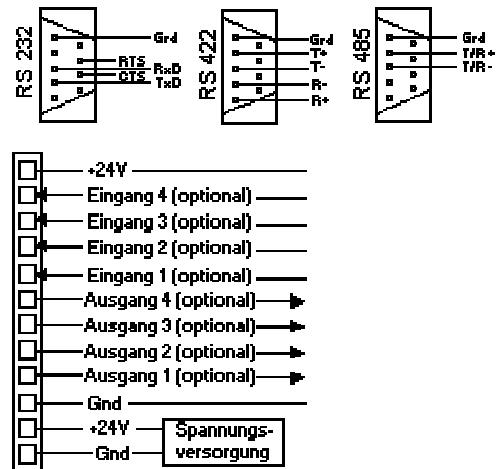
RS 232
Grd
RTS
CTS
RxD
TxD

RS 422
Grd
T+
T-
R-
R+

RS 485
Grd
T/R+
T/R-

+24V
Eingang 4 (optional)
Eingang 3 (optional)
Eingang 2 (optional)
Eingang 1 (optional)
Ausgang 4 (optional)
Ausgang 3 (optional)
Ausgang 2 (optional)
Ausgang 1 (optional)
Gnd
+24V
Gnd
Spannungsversorgung